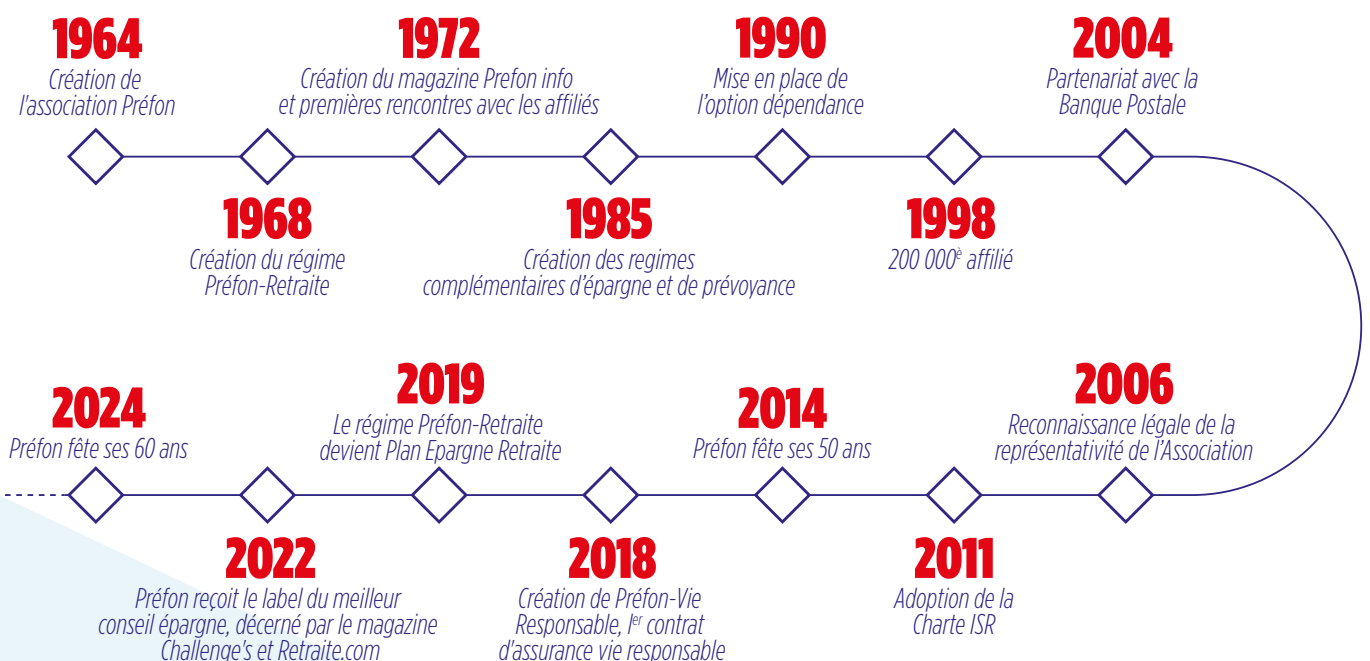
1964
Création de l'association Préfon

1972
Création du magazine Prefon info et premières rencontres avec les affiliés

1990
Mise en place de l'option dépendance

2004
Partenariat avec la Banque Postale

1968
Création du régime Préfon-Retraite

1985
Création des regimes complémentaires d'épargne et de prévoyance

1998
200 000$^{e}$ affilié

2024
Préfon fête ses 60 ans

2019
Le régime Préfon-Retraite devient Plan Epargne Retraite

2014
Préfon fête ses 50 ans

2006
Reconnaissance légale de la représentativité de l'Association

2022
Préfon reçoit le label du meilleur conseil épargne, décerné par le magazine Challenge's et Retraite.com

2018
Création de Préfon-Vie Responsable, 1$^{er}$ contrat d'assurance vie responsable

2011
Adoption de la Charte ISR